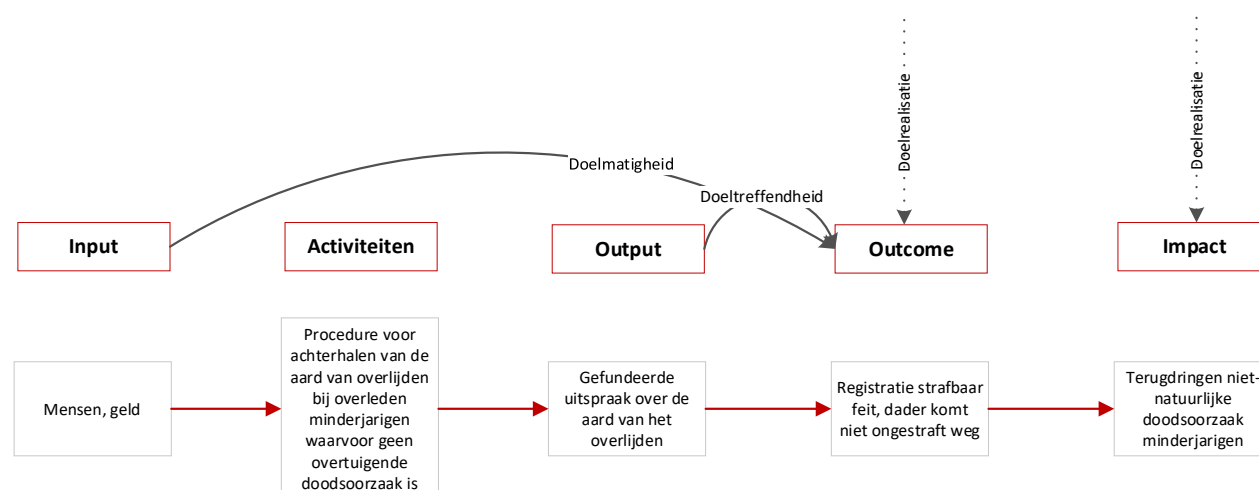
Doelrealisatie

Doelrealisatie

Doelmatigheid

Doeltreffendheid

Input

Activiteiten

Output

Outcome

Impact

Mensen, geld

Procedure voor achterhalen van de aard van overlijden bij overleden minderjarigen waarvoor geen overtuigende doodsoorzaak is

Gefundeerde uitspraak over de aard van het overlijden

Registratie strafbaar feit, dader komt niet ongestraft weg

Terugdringen niet-natuurlijke doodsoorzaak minderjarigen